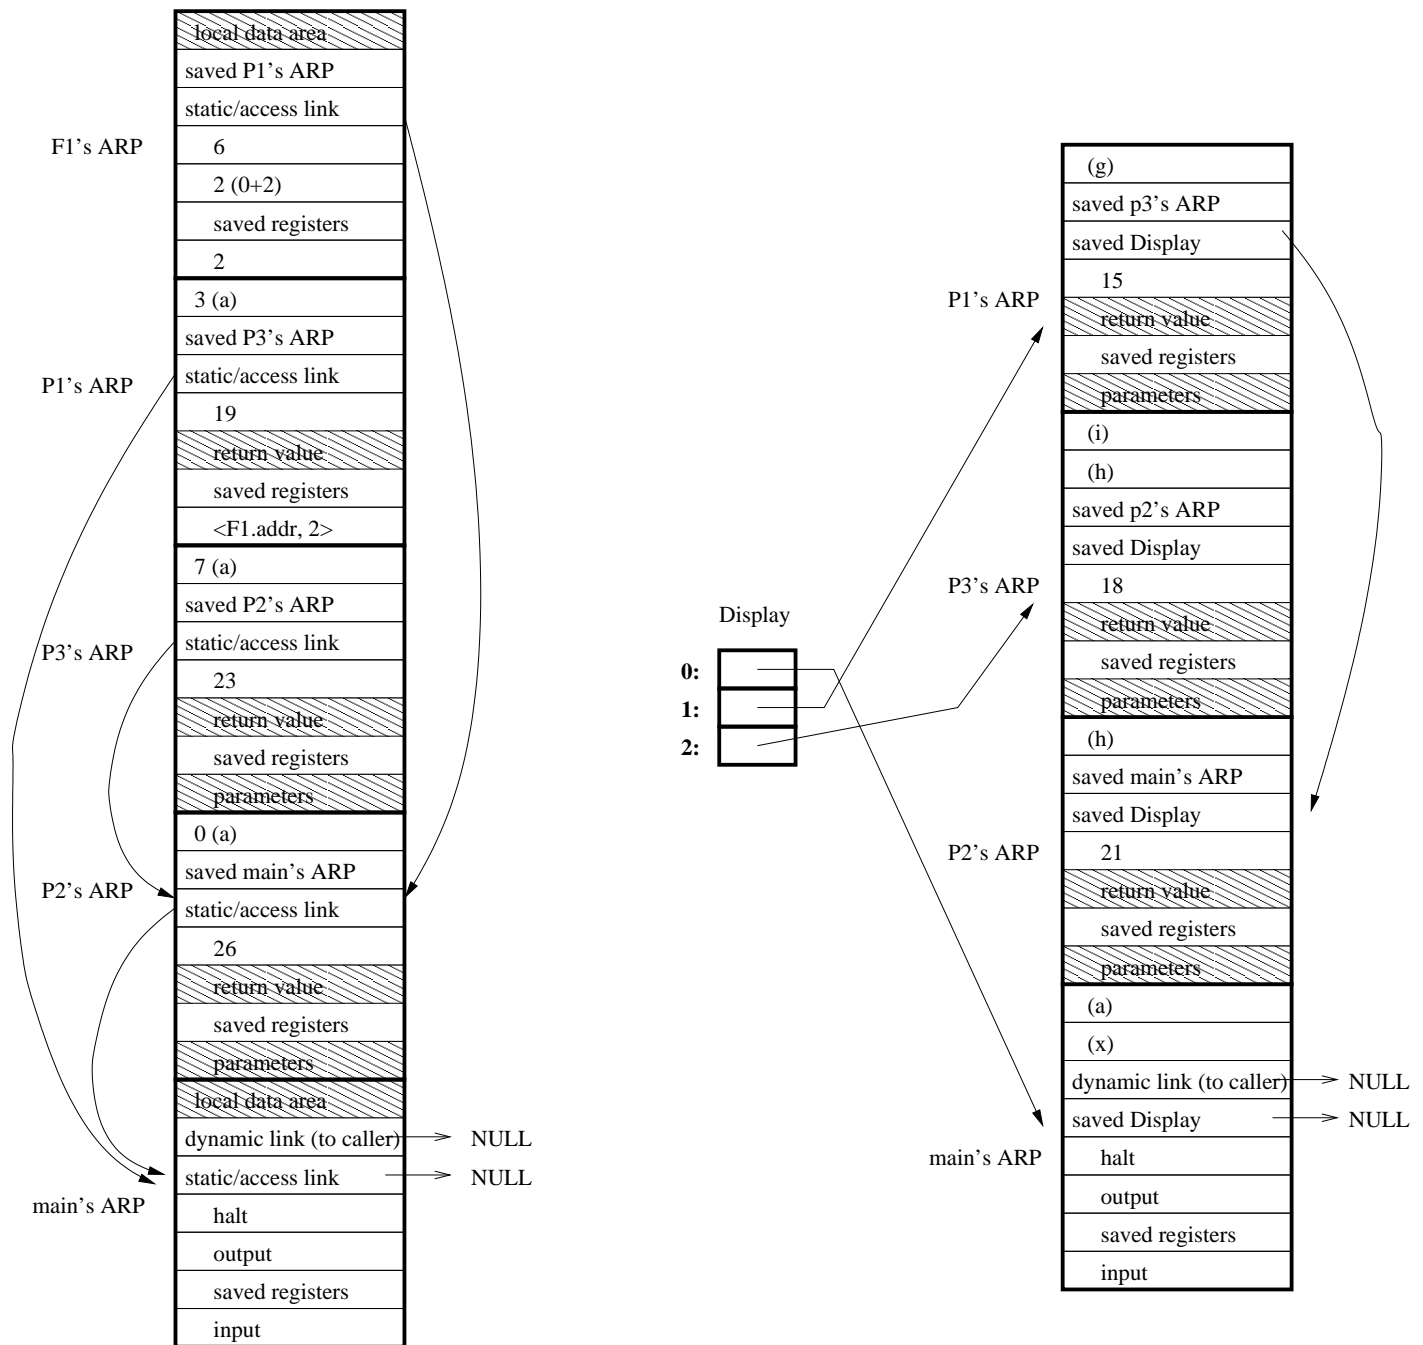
local data area
saved P1's ARP
static/access link
F1's ARP
6
2 (0+2)
saved registers
2
3 (a)
saved P3's ARP
P1's ARP
static/access link
19
return value
saved registers
<F1.addr, 2>
7 (a)
saved P2's ARP
P3's ARP
static/access link
23
return value
saved registers
parameters
0 (a)
saved main's ARP
P2's ARP
static/access link
26
return value
saved registers
parameters
local data area
dynamic link (to caller) NULL
static/access link NULL
main's ARP
halt
output
saved registers
input

(g)
saved p3's ARP
saved Display
P1's ARP
15
return value
saved registers
parameters
(i)
(h)
saved p2's ARP
saved Display
P3's ARP
18
Display
return value
0:
saved registers
1:
parameters
2:
(h)
saved main's ARP
saved Display
P2's ARP
21
return value
saved registers
parameters
(a)
(x)
dynamic link (to caller) NULL
saved Display NULL
main's ARP
halt
output
saved registers
input